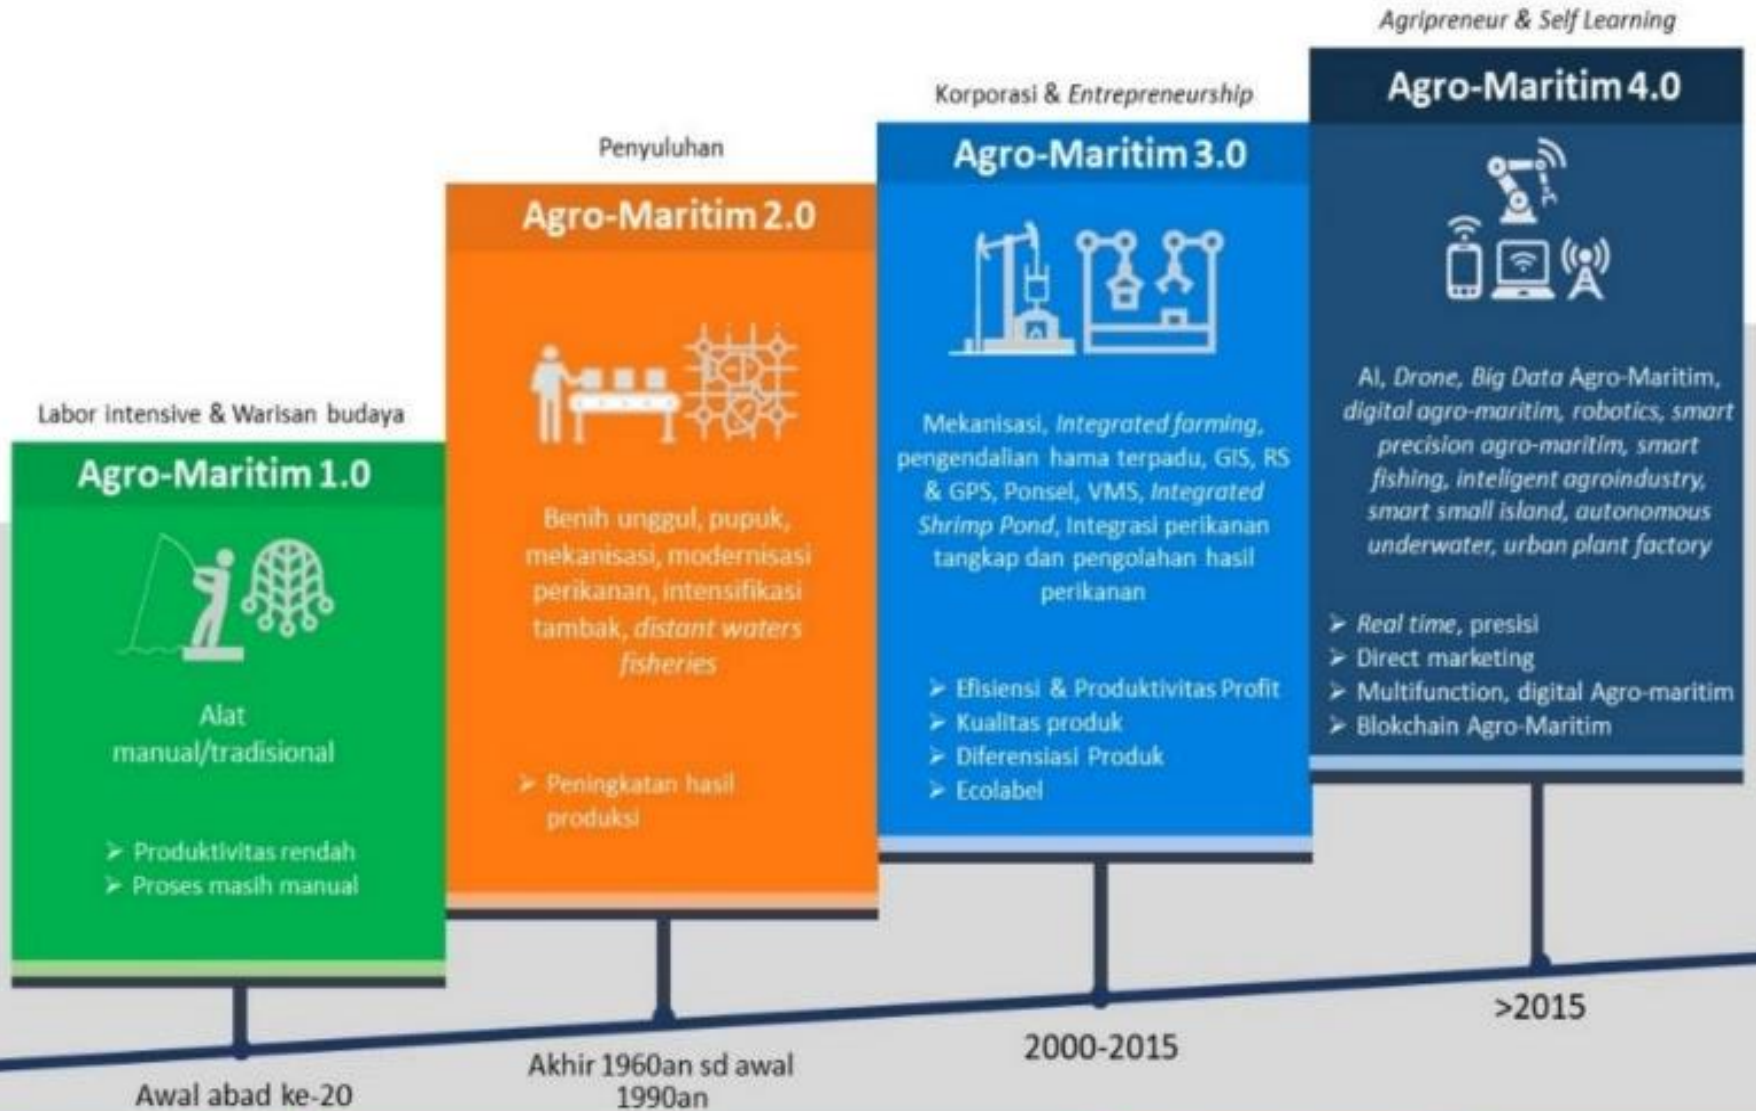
Agripreneur & Self Learning

Agro-Maritim 4.0

AI, Drone, Big Data Agro-Maritim, digital agro-maritim, robotics, smart precision agro-maritim, smart fishing, inteligent agroindustry, smart small island, autonomous underwater, urban plant factory

➢ Real time, presisi
➢ Direct marketing
➢ Multifunction, digital Agro-maritim
➢ Blokchain Agro-Maritim

Korporasi & Entrepreneurship

Agro-Maritim 3.0

Mekanisasi, Integrated farming, pengendalian hama terpadu, GIS, RS & GPS, Ponsel, VMS, Integrated Shrimp Pond, Integrasi perikanan tangkap dan pengolahan hasil perikanan

➢ Efisiensi & Produktivitas Profit
➢ Kualitas produk
➢ Diferensiasi Produk
➢ Ecolabel

Penyuluhan

Agro-Maritim 2.0

Benih unggul, pupuk, mekanisasi, modernisasi perikanan, intensifikasi tambak, distant waters fisheries

➢ Peningkatan hasil produksi

Labor intensive & Warisan budaya

Agro-Maritim 1.0

Alat manual/tradisional

➢ Produktivitas rendah
➢ Proses masih manual

Awal abad ke-20

Akhir 1960an sd awal 1990an

2000-2015

>2015